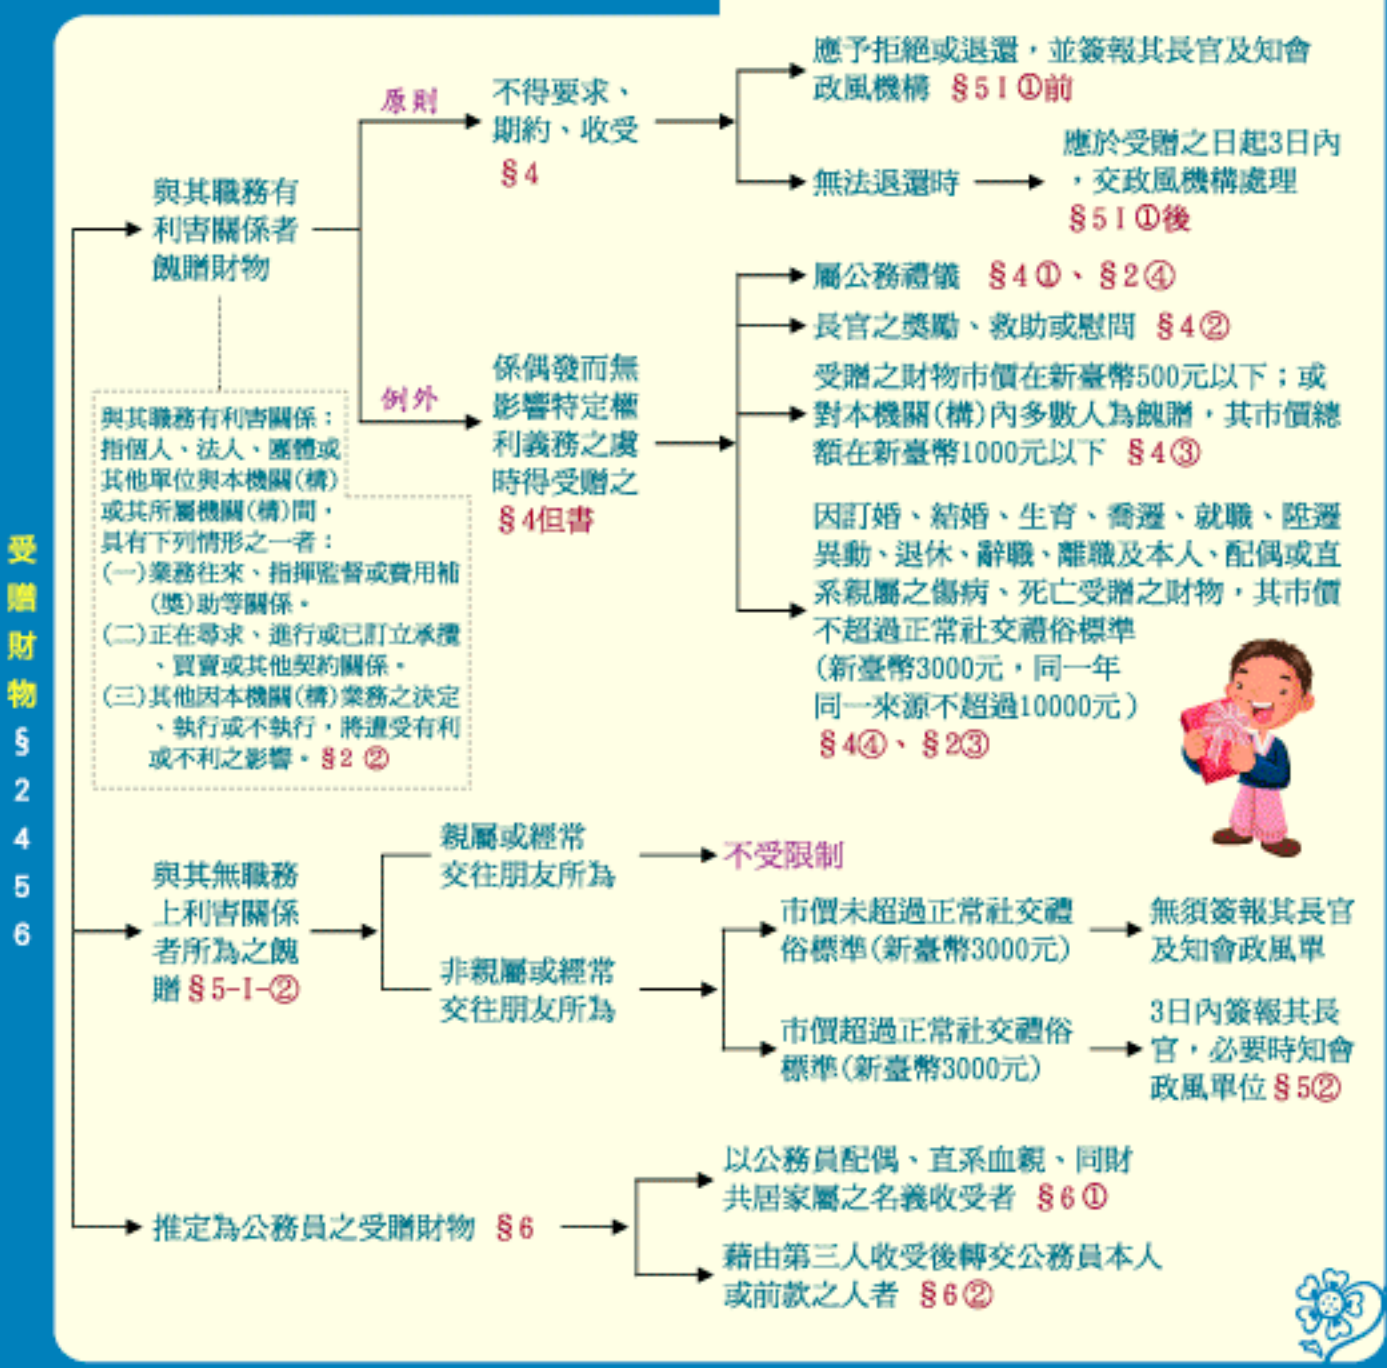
受贈財物 §2 4 5 6

與其職務有利害關係者餽贈財物

原則

不得要求、期約、收受 §4

應予拒絕或退還，並簽報其長官及知會政風機構 §5 I ①前

無法退還時

應於受贈之日起3日內，交政風機構處理 §5 I ①後

例外

係偶發而無影響特定權利義務之虞時得受贈之 §4但書

屬公務禮儀 §4①、§2④

長官之獎勵、救助或慰問 §4②

受贈之財物市價在新臺幣500元以下；或對本機關(構)內多數人為餽贈，其市價總額在新臺幣1000元以下 §4③

因訂婚、結婚、生育、喬遷、就職、陞遷異動、退休、辭職、離職及本人、配偶或直系親屬之傷病、死亡受贈之財物，其市價不超過正常社交禮俗標準（新臺幣3000元，同一年同一來源不超過10000元） §4④、§2③

與其職務有利害關係：指個人、法人、團體或其他單位與本機關(構)或其所屬機關(構)間，具有下列情形之一者：
(一)業務往來、指揮監督或費用補(獎)助等關係。
(二)正在尋求、進行或已訂立承攬、買賣或其他契約關係。
(三)其他因本機關(構)業務之決定、執行或不執行，將遭受有利或不利之影響。§2 ②

與其無職務上利害關係者所為之餽贈 §5-I-②

親屬或經常交往朋友所為

不受限制

非親屬或經常交往朋友所為

市價未超過正常社交禮俗標準(新臺幣3000元)

無須簽報其長官及知會政風單

市價超過正常社交禮俗標準(新臺幣3000元)

3日內簽報其長官，必要時知會政風單位 §5②

推定為公務員之受贈財物 §6

以公務員配偶、直系血親、同財共居家屬之名義收受者 §6①

藉由第三人收受後轉交公務員本人或前款之人者 §6②